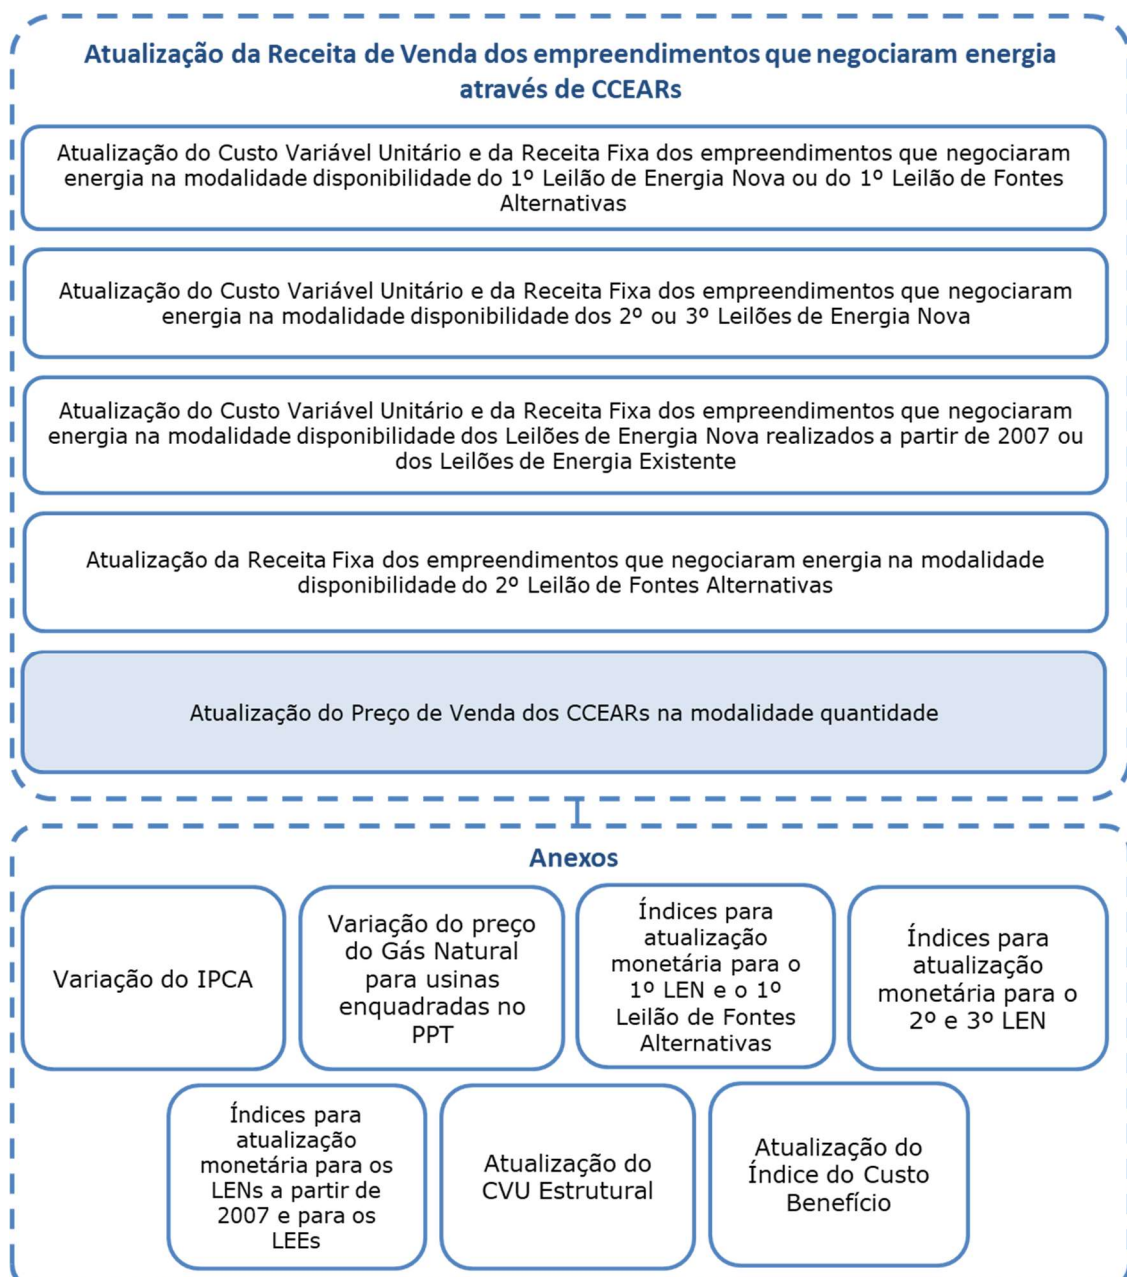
Atualização da Receita de Venda dos empreendimentos que negociaram energia através de CCEARs

Atualização do Custo Variável Unitário e da Receita Fixa dos empreendimentos que negociaram energia na modalidade disponibilidade do 1º Leilão de Energia Nova ou do 1º Leilão de Fontes Alternativas

Atualização do Custo Variável Unitário e da Receita Fixa dos empreendimentos que negociaram energia na modalidade disponibilidade dos 2º ou 3º Leilões de Energia Nova

Atualização do Custo Variável Unitário e da Receita Fixa dos empreendimentos que negociaram energia na modalidade disponibilidade dos Leilões de Energia Nova realizados a partir de 2007 ou dos Leilões de Energia Existente

Atualização da Receita Fixa dos empreendimentos que negociaram energia na modalidade disponibilidade do 2º Leilão de Fontes Alternativas

Atualização do Preço de Venda dos CCEARs na modalidade quantidade

Anexos

Variação do IPCA

Variação do preço do Gás Natural para usinas enquadradas no PPT

Índices para atualização monetária para o 1º LEN e o 1º Leilão de Fontes Alternativas

Índices para atualização monetária para o 2º e 3º LEN

Índices para atualização monetária para os LENs a partir de 2007 e para os LEEs

Atualização do CVU Estrutural

Atualização do Índice do Custo Benefício